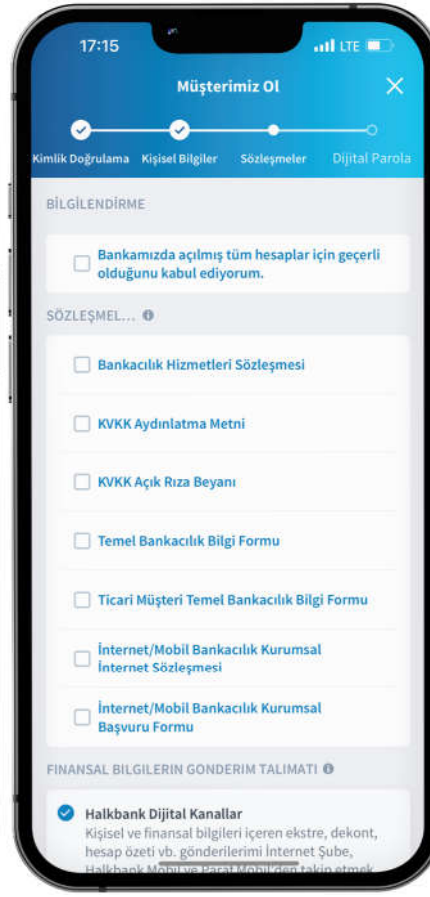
17:15

LTE

Müşterimiz Ol

Kimlik Doğrulama Kişisel Bilgiler Sözleşmeler Dijital Parola

BİLGİLENDİRME

Bankamızda açılmış tüm hesaplar için geçerli olduğunu kabul ediyorum.

SÖZLEŞMEL...

Bankacılık Hizmetleri Sözleşmesi

KVKK Aydınlatma Metni

KVKK Açık Rıza Beyanı

Temel Bankacılık Bilgi Formu

Ticari Müşteri Temel Bankacılık Bilgi Formu

İnternet/Mobil Bankacılık Kurumsal İnternet Sözleşmesi

İnternet/Mobil Bankacılık Kurumsal Başvuru Formu

FINANSAL BILGILERIN GONDERIM TALIMATI

Halkbank Dijital Kanallar

Kişisel ve finansal bilgileri içeren ekstre, dekont, hesap özeti vb. gönderilerimi İnternet Şube, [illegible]